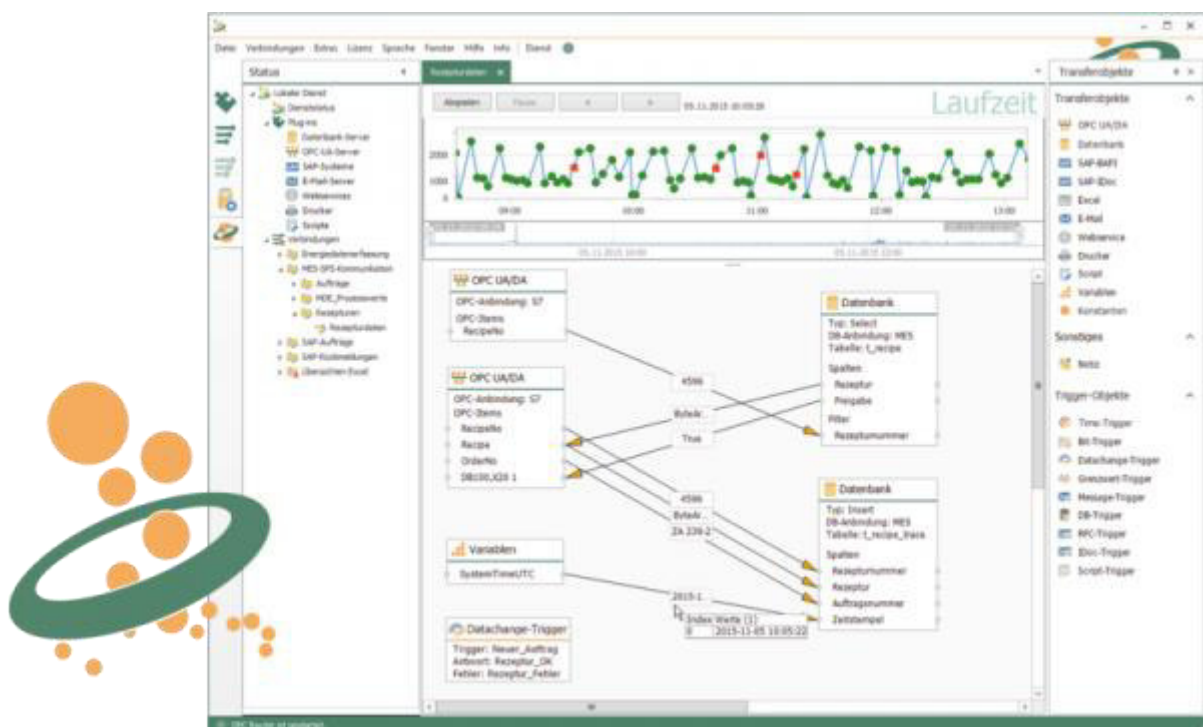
Datei Verbindungen Extras Lizenz Sprache Fenster Hilfe Info Dienst

Status
Lokaler Dienst
Dienststatus
Plug-ins
Datenbank-Server
OPC-UA-Server
SAP-Systeme
E-Mail-Server
Webservices
Drucker
Scripte
Verbindungen
Energiedatenerfassung
MES-SPS-Kommunikation
Aufträge
MDE_Prozesswerte
Rezepturen
Rezepturdaten
SAP-Aufträge
SAP-Rückmeldungen
Übersichten Excel

Rezepturdaten
Abspielen Pause 05.11.2015 10:05:26
Laufzeit
2000
1000
0
09:00 10:00 11:00 12:00 13:00
05.11.2015 10:00 05.11.2015 12:00

OPC UA/DA
OPC-Anbindung: S7
OPC-Items
Recipeno

OPC UA/DA
OPC-Anbindung: S7
OPC-Items
Recipeno
Recipe
OrderNo
DB100,X20.1

Variablen
SystemTimeUTC

Datachange-Trigger
Trigger: Neuer_Auftrag
Antwort: Rezeptur_OK
Fehler: Rezeptur_Fehler

4586
ByteAr..
True
4586
ByteAr..
ZA 339-2
2015-1
Index Werte (1)
0 2015-11-05 10:05:22

Datenbank
Typ: Select
DB-Anbindung: MES
Tabelle: t_recipe
Spalten
Rezeptur
Freigabe
Filter
Rezepturnummer

Datenbank
Typ: Insert
DB-Anbindung: MES
Tabelle: t_recipe_trace
Spalten
Rezepturnummer
Rezeptur
Auftragsnummer
Zeitstempel

Transferobjekte
Transferobjekte
OPC UA/DA
Datenbank
SAP-BAPI
SAP-IDoc
Excel
E-Mail
Webservice
Drucker
Script
Variablen
Konstanten
Sonstiges
Notiz
Trigger-Objekte
Time-Trigger
Bit-Trigger
Datachange-Trigger
Grenzwert-Trigger
Message-Trigger
DB-Trigger
RFC-Trigger
IDoc-Trigger
Script-Trigger

OPC Router ist gestartet